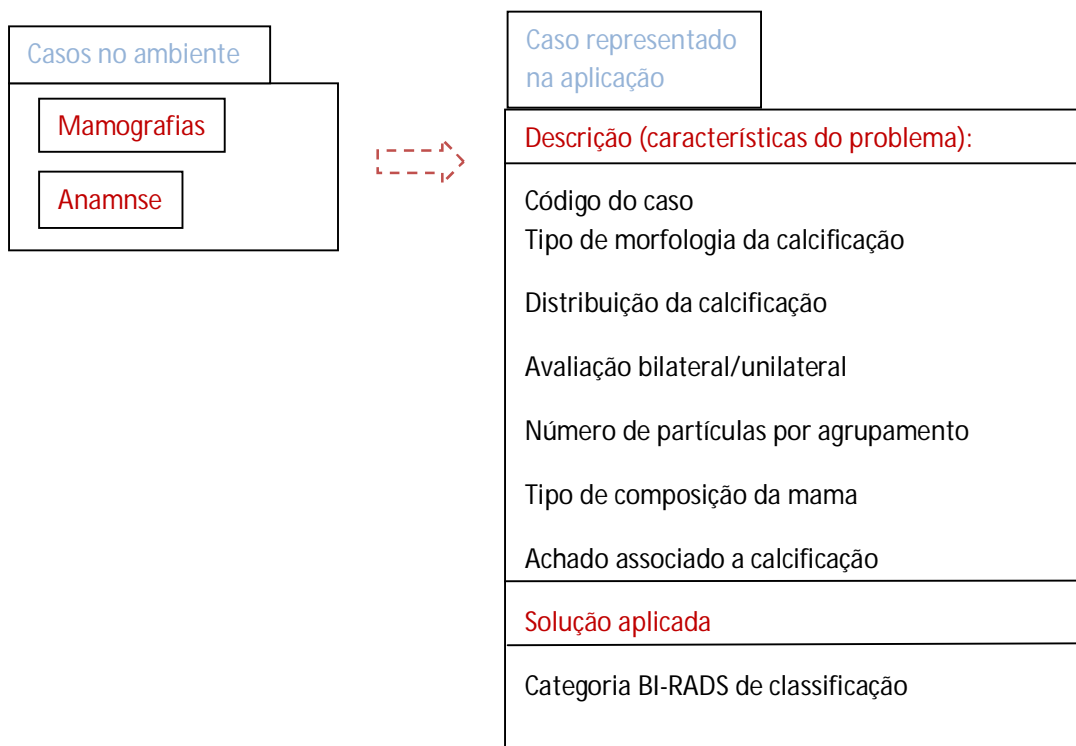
Casos no ambiente

Mamografias

Anamnse

Caso representado na aplicação

Descrição (características do problema):

Código do caso
Tipo de morfologia da calcificação

Distribuição da calcificação

Avaliação bilateral/unilateral

Número de partículas por agrupamento

Tipo de composição da mama

Achado associado a calcificação

Solução aplicada

Categoria BI-RADS de classificação